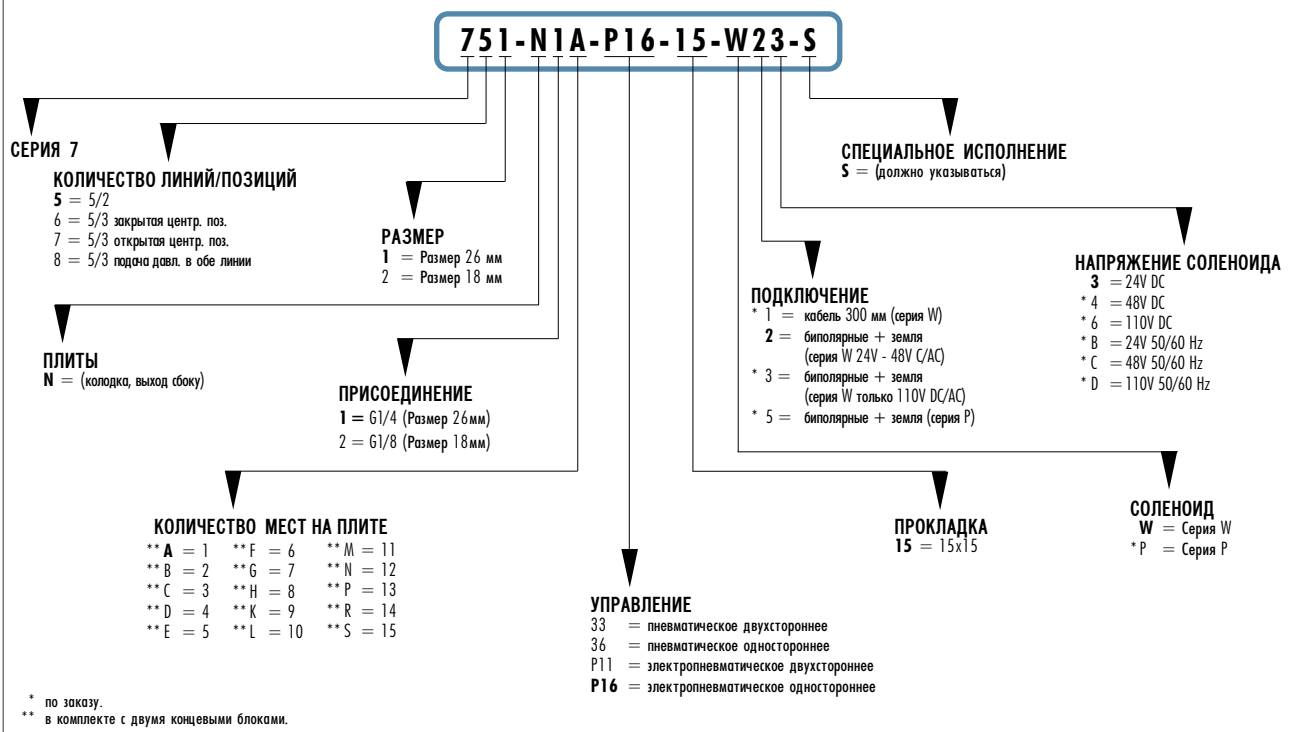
751-N1A-P16-15-W23-S

СЕРИЯ 7

КОЛИЧЕСТВО ЛИНИЙ/ПОЗИЦИЙ
5 = 5/2
6 = 5/3 закрытая центр. поз.
7 = 5/3 открытая центр. поз.
8 = 5/3 подача давл. в обе линии

РАЗМЕР
1 = Размер 26 мм
2 = Размер 18 мм

ПЛИТЫ
N = (колодка, выход сбоку)

ПРИСОЕДИНЕНИЕ
1 = G1/4 (Размер 26мм)
2 = G1/8 (Размер 18мм)

КОЛИЧЕСТВО МЕСТ НА ПЛИТЕ

| | | |
|---|---|---|
| ** A = 1 | ** F = 6 | ** M = 11 |
| ** B = 2 | ** G = 7 | ** N = 12 |
| ** C = 3 | ** H = 8 | ** P = 13 |
| ** D = 4 | ** K = 9 | ** R = 14 |
| ** E = 5 | ** L = 10 | ** S = 15 |

УПРАВЛЕНИЕ
33 = пневматическое двухстороннее
36 = пневматическое одностороннее
P11 = электропневматическое двухстороннее
P16 = электропневматическое одностороннее

СПЕЦИАЛЬНОЕ ИСПОЛНЕНИЕ
S = (должно указываться)

НАПРЯЖЕНИЕ СОЛЕНОИДА
3 = 24V DC
* 4 = 48V DC
* 6 = 110V DC
* B = 24V 50/60 Hz
* C = 48V 50/60 Hz
* D = 110V 50/60 Hz

ПОДКЛЮЧЕНИЕ
* 1 = кабель 300 мм (серия W)
2 = биполярные + земля (серия W 24V - 48V C/AC)
* 3 = биполярные + земля (серия W только 110V DC/AC)
* 5 = биполярные + земля (серия P)

ПРОКЛАДКА
15 = 15x15

СОЛЕНОИД
W = Серия W
* P = Серия P

* по заказу.
** в комплекте с двумя концевыми блоками.